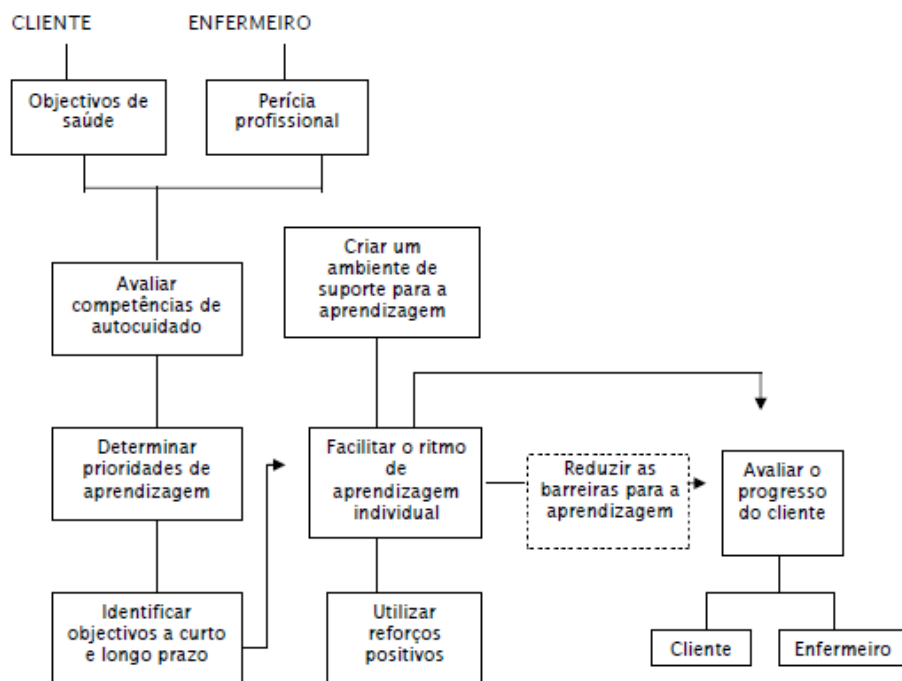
CLIENTE

ENFERMEIRO

Objectivos de saúde

Perícia profissional

Avaliar competências de autocuidado

Criar um ambiente de suporte para a aprendizagem

Determinar prioridades de aprendizagem

Facilitar o ritmo de aprendizagem individual

Reduzir as barreiras para a aprendizagem

Avaliar o progresso do cliente

Identificar objectivos a curto e longo prazo

Utilizar reforços positivos

Cliente

Enfermeiro